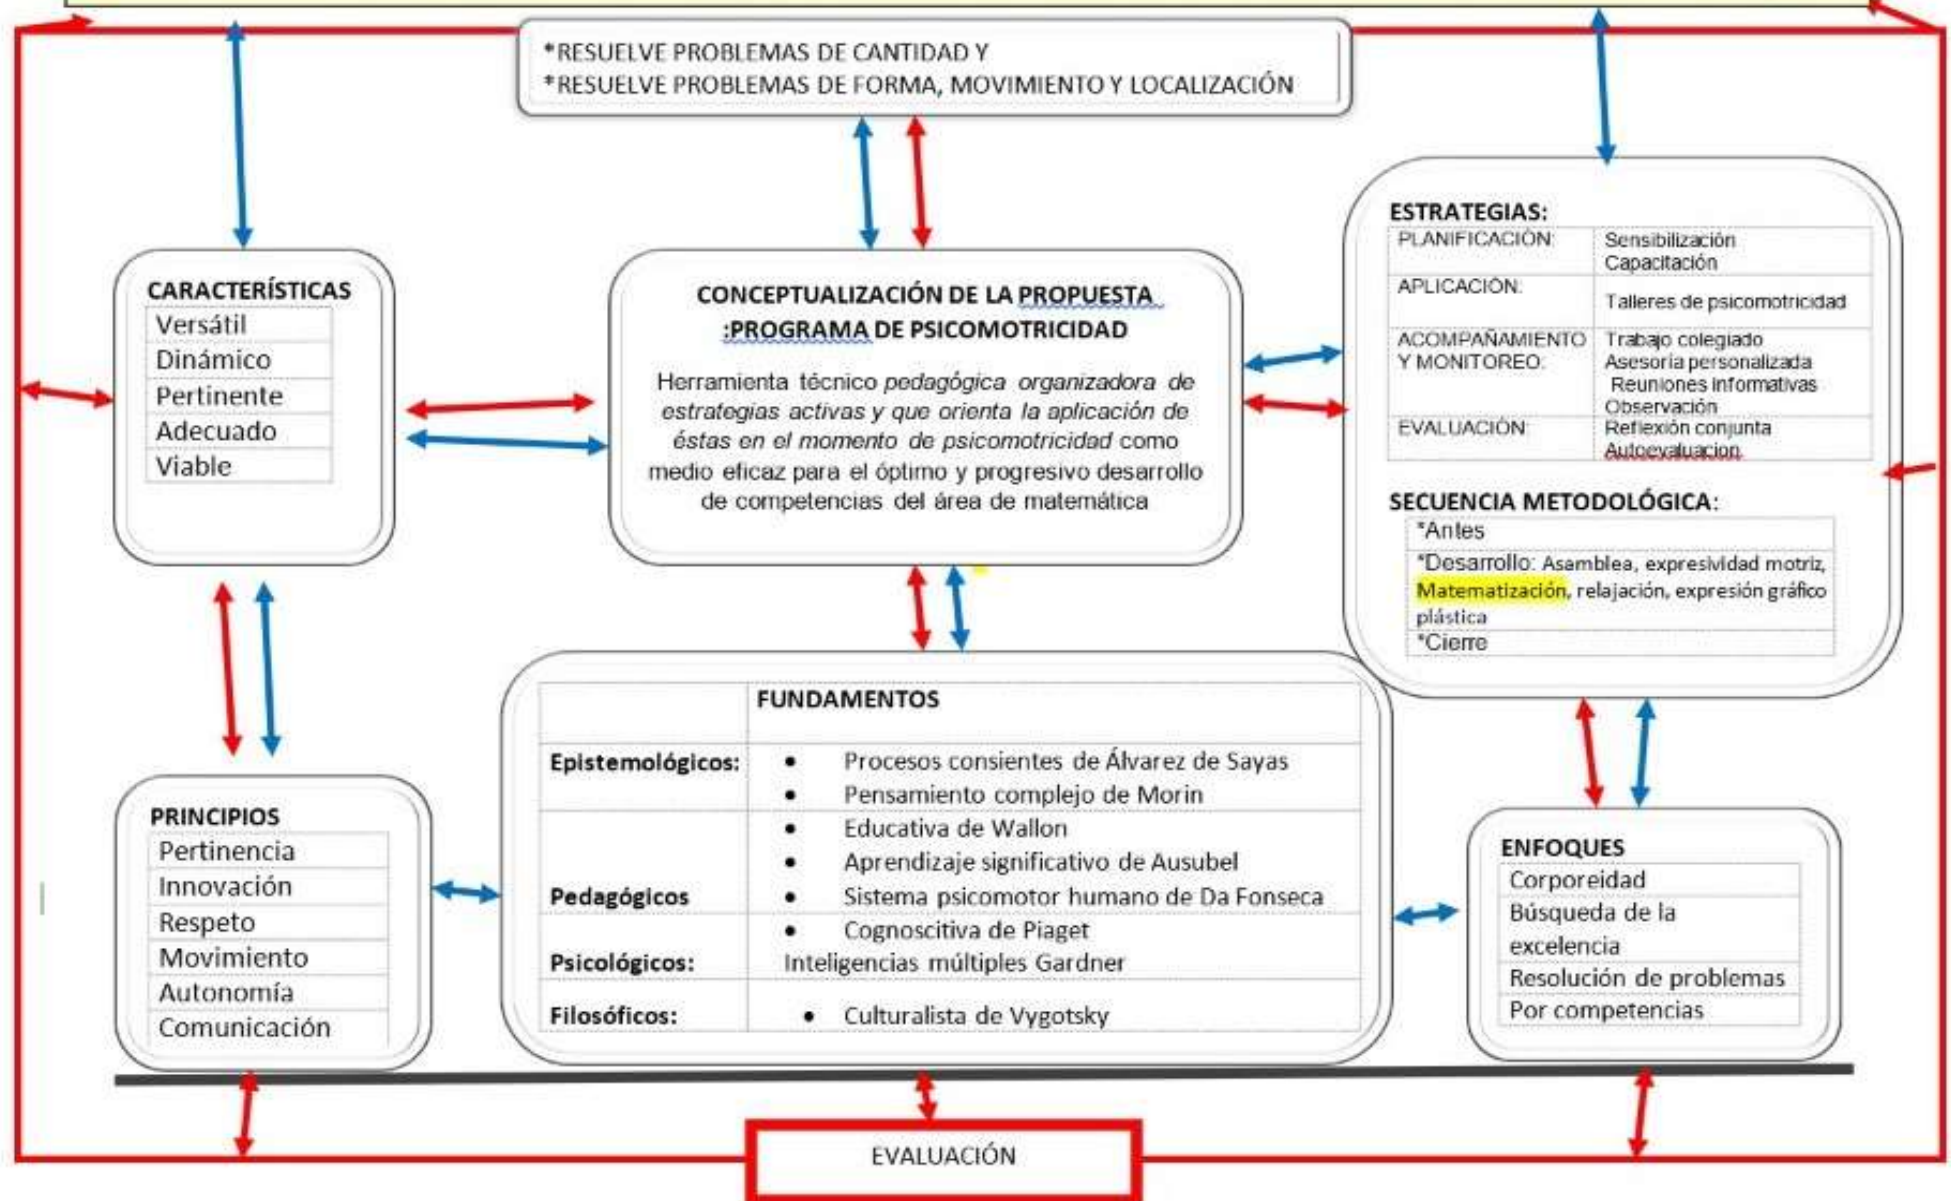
*RESUELVE PROBLEMAS DE CANTIDAD Y
*RESUELVE PROBLEMAS DE FORMA, MOVIMIENTO Y LOCALIZACIÓN

CARACTERÍSTICAS

| Versátil |
|---|
| Dinámico |
| Pertinente |
| Adecuado |
| Viable |

CONCEPTUALIZACIÓN DE LA PROPUESTA :PROGRAMA DE PSICOMOTRICIDAD

Herramienta técnico pedagógica organizadora de estrategias activas y que orienta la aplicación de éstas en el momento de psicomotricidad como medio eficaz para el óptimo y progresivo desarrollo de competencias del área de matemática

ESTRATEGIAS:

| PLANIFICACIÓN: | Sensibilización Capacitación |
|---|---|
| APLICACIÓN: | Talleres de psicomotricidad |
| ACOMPAÑAMIENTO Y MONITOREO: | Trabajo colegiado Asesoría personalizada Reuniones informativas Observación |
| EVALUACIÓN: | Reflexión conjunta Autoevaluacion |

SECUENCIA METODOLÓGICA:

| *Antes |
|---|
| *Desarrollo: Asamblea, expresividad motriz, Matematización, relajación, expresión gráfico plástica |
| *Cierre |

PRINCIPIOS

| Pertinencia |
|---|
| Innovación |
| Respeto |
| Movimiento |
| Autonomía |
| Comunicación |

| | FUNDAMENTOS |
|---|---|
| Epistemológicos: | • Procesos consientes de Álvarez de Sayas • Pensamiento complejo de Morin |
| Pedagógicos | • Educativa de Wallon • Aprendizaje significativo de Ausubel • Sistema psicomotor humano de Da Fonseca |
| Psicológicos: | • Cognoscitiva de Piaget Inteligencias múltiples Gardner |
| Filosóficos: | • Culturalista de Vygotsky |

ENFOQUES

| Corporeidad |
|---|
| Búsqueda de la excelencia |
| Resolución de problemas |
| Por competencias |

EVALUACIÓN